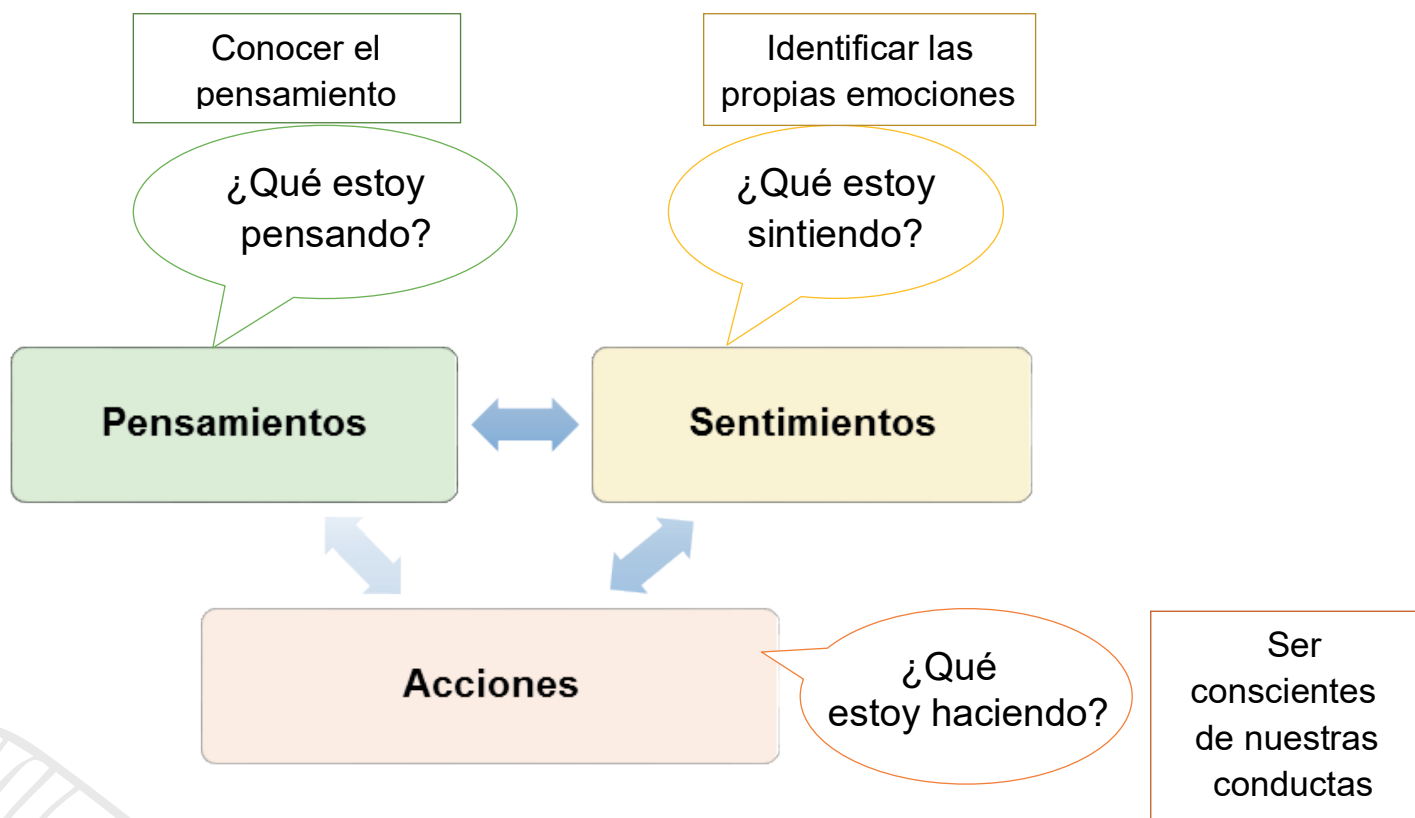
Conocer el pensamiento

Identificar las propias emociones

¿Qué estoy pensando?

¿Qué estoy sintiendo?

Pensamientos

Sentimientos

Acciones

¿Qué estoy haciendo?

Ser conscientes de nuestras conductas